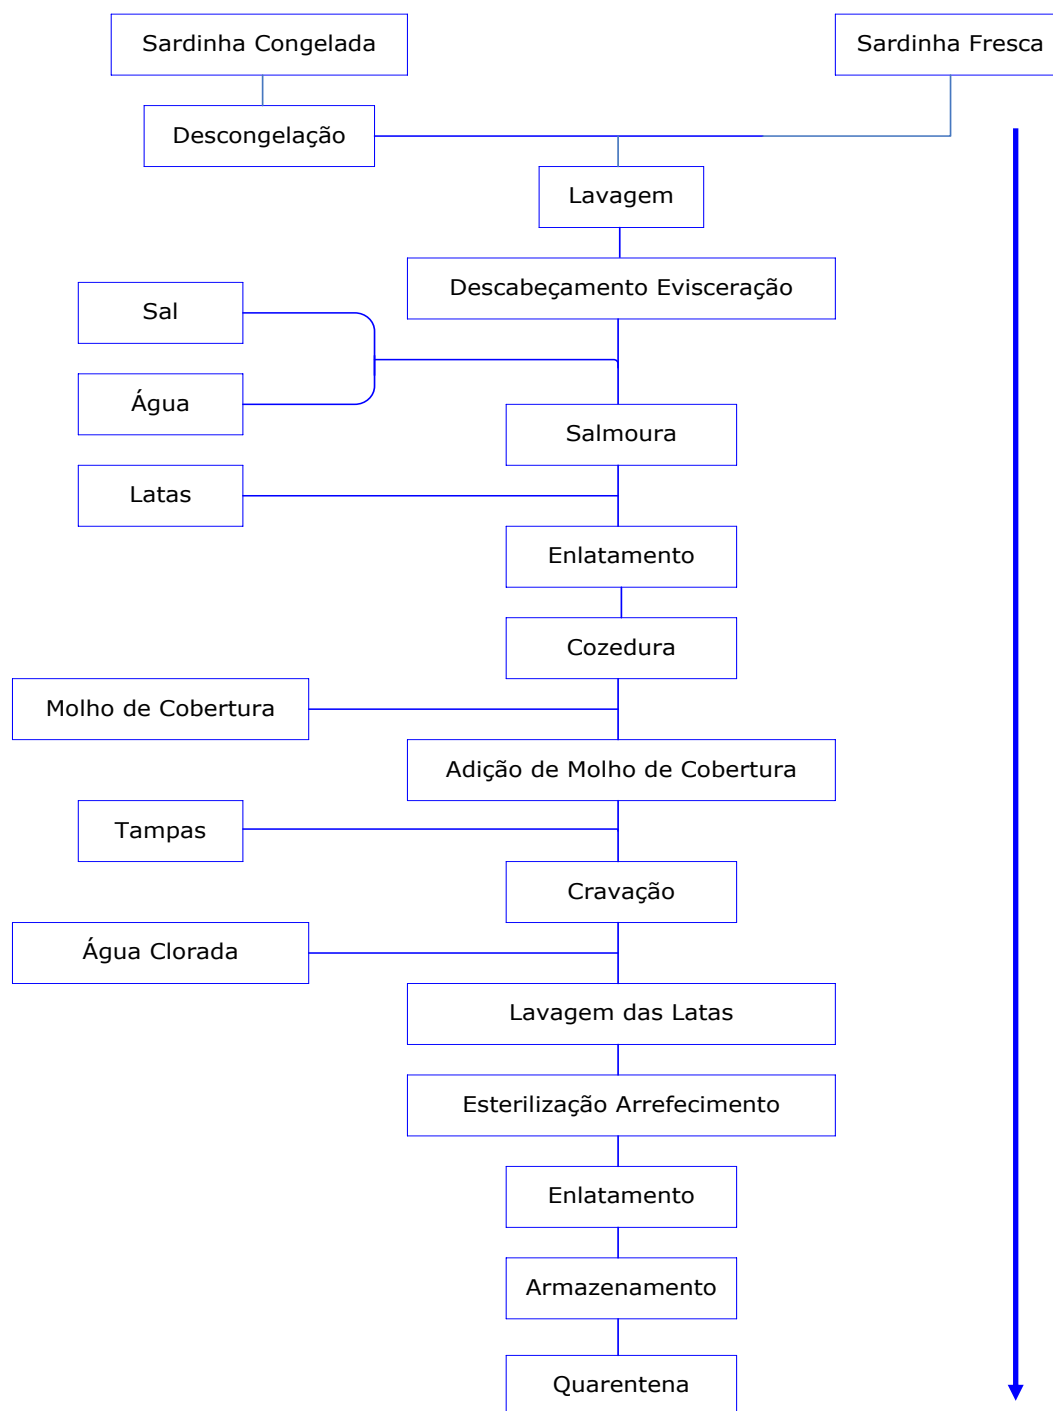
Sardinha Congelada

Sardinha Fresca

Descongelação

Lavagem

Descabeçamento Evisceração

Sal

Água

Salmoura

Latas

Enlatamento

Cozedura

Molho de Cobertura

Adição de Molho de Cobertura

Tampas

Cravação

Água Clorada

Lavagem das Latas

Esterilização Arrefecimento

Enlatamento

Armazenamento

Quarentena